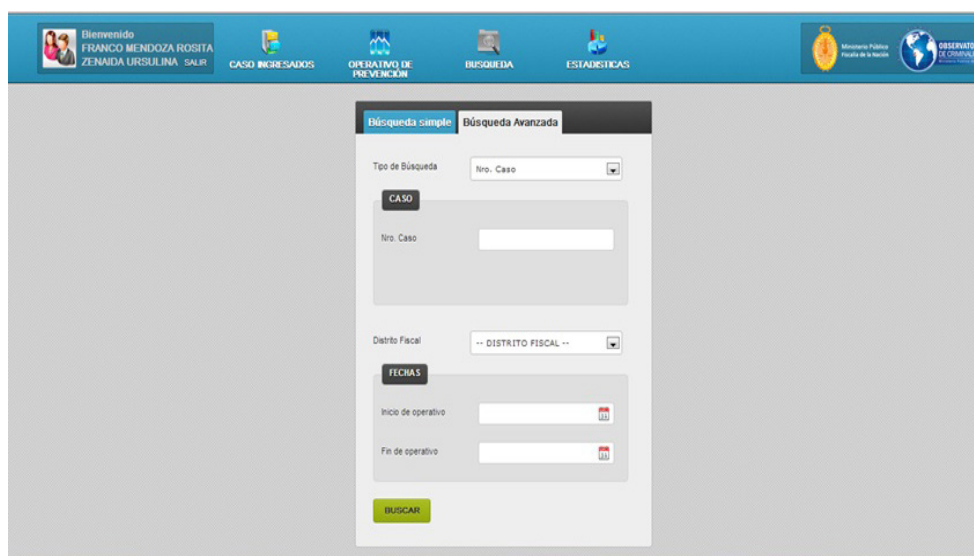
Bienvenido
FRANCO MENDOZA ROSITA
ZENAIDA URSULINA SALIR

CASO INGRESADOS

OPERATIVO DE PREVENCIÓN

BUSQUEDA

ESTADISTICAS

Ministerio Público Fiscalía de la Nación

OBSERVATO DE CRIMINALI

Búsqueda simple

Búsqueda Avanzada

Tipo de Búsqueda

Nro. Caso

CASO

Nro. Caso

Distrito Fiscal

-- DISTRITO FISCAL --

FECHAS

Inicio de operativo

Fin de operativo

BUSCAR